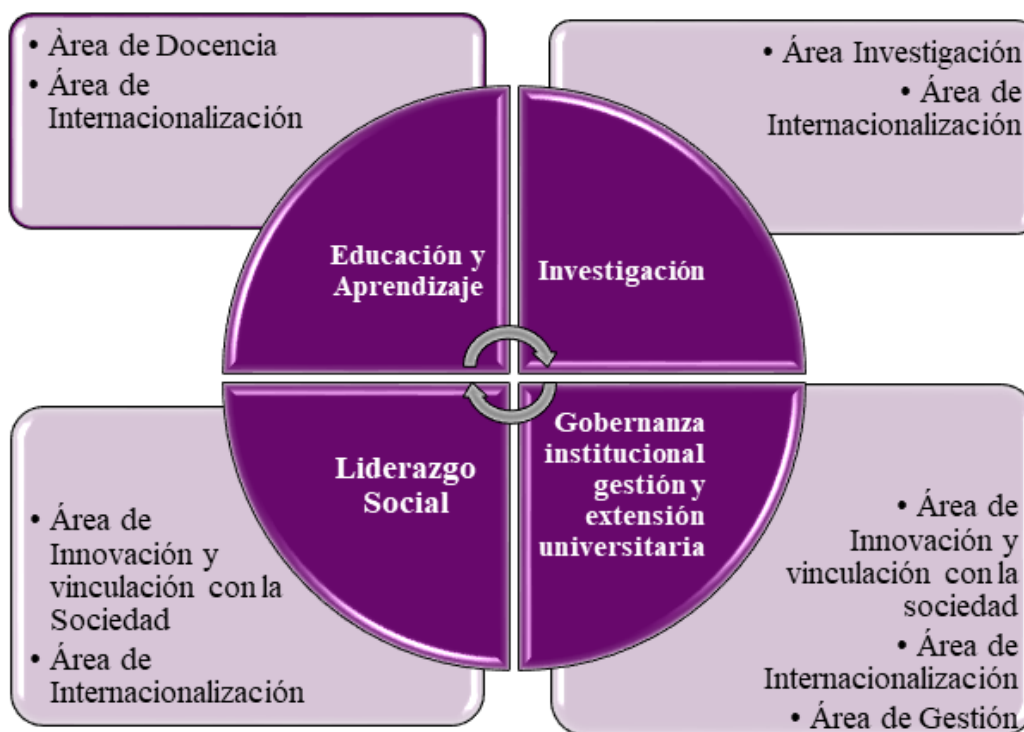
• Àrea de Docencia
• Área de Internacionalización

• Área Investigación
• Área de Internacionalización

Educación y Aprendizaje

Investigación

Liderazgo Social

Gobernanza institucional gestión y extensión universitaria

• Área de Innovación y vinculación con la Sociedad
• Área de Internacionalización

• Área de Innovación y vinculación con la sociedad
• Área de Internacionalización
• Área de Gestión